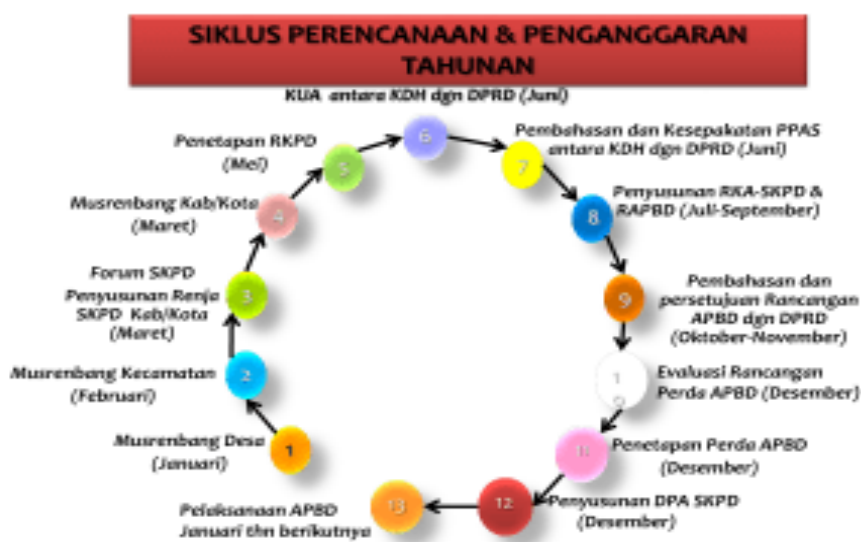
SIKLUS PERENCANAAN & PENGANGGARAN TAHUNAN

KUA antara KDH dgn DPRD (Juni)

Penetapan RKPD (Mei)

Musrenbang Kab/Kota (Maret)

Forum SKPD Penyusunan Renja SKPD Kab/Kota (Maret)

Musrenbang Kecamatan (Februari)

Musrenbang Desa (Januari)

Pelaksanaan APBD Januari thn berikutnya

1

2

3

4

5

6

7

8

9

1 0

11

12

13

Pembahasan dan Kesepakatan PPAS antara KDH dgn DPRD (Juni)

Penyusunan RKA-SKPD & RAPBD (Juli-September)

Pembahasan dan persetujuan Rancangan APBD dgn DPRD (Oktober-November)

Evaluasi Rancangan Perda APBD (Desember)

Penetapan Perda APBD (Desember)

Penyusunan DPA SKPD (Desember)